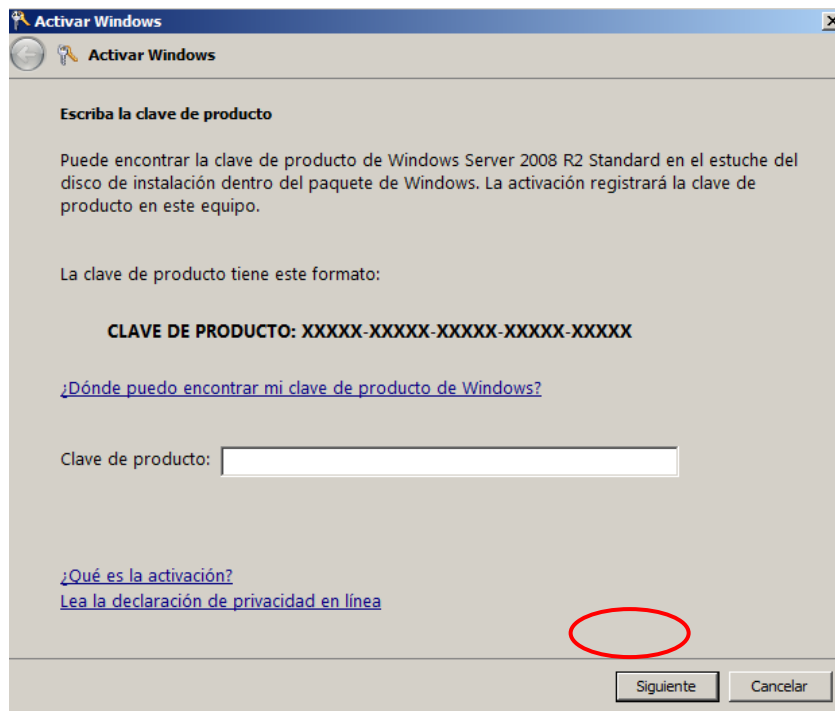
Activar Windows

Activar Windows

Escriba la clave de producto

Puede encontrar la clave de producto de Windows Server 2008 R2 Standard en el estuche del disco de instalación dentro del paquete de Windows. La activación registrará la clave de producto en este equipo.

La clave de producto tiene este formato:

CLAVE DE PRODUCTO: XXXXX-XXXXX-XXXXX-XXXXX-XXXXX

¿Dónde puedo encontrar mi clave de producto de Windows?

Clave de producto:

¿Qué es la activación?
Lea la declaración de privacidad en línea

Siguiente Cancelar